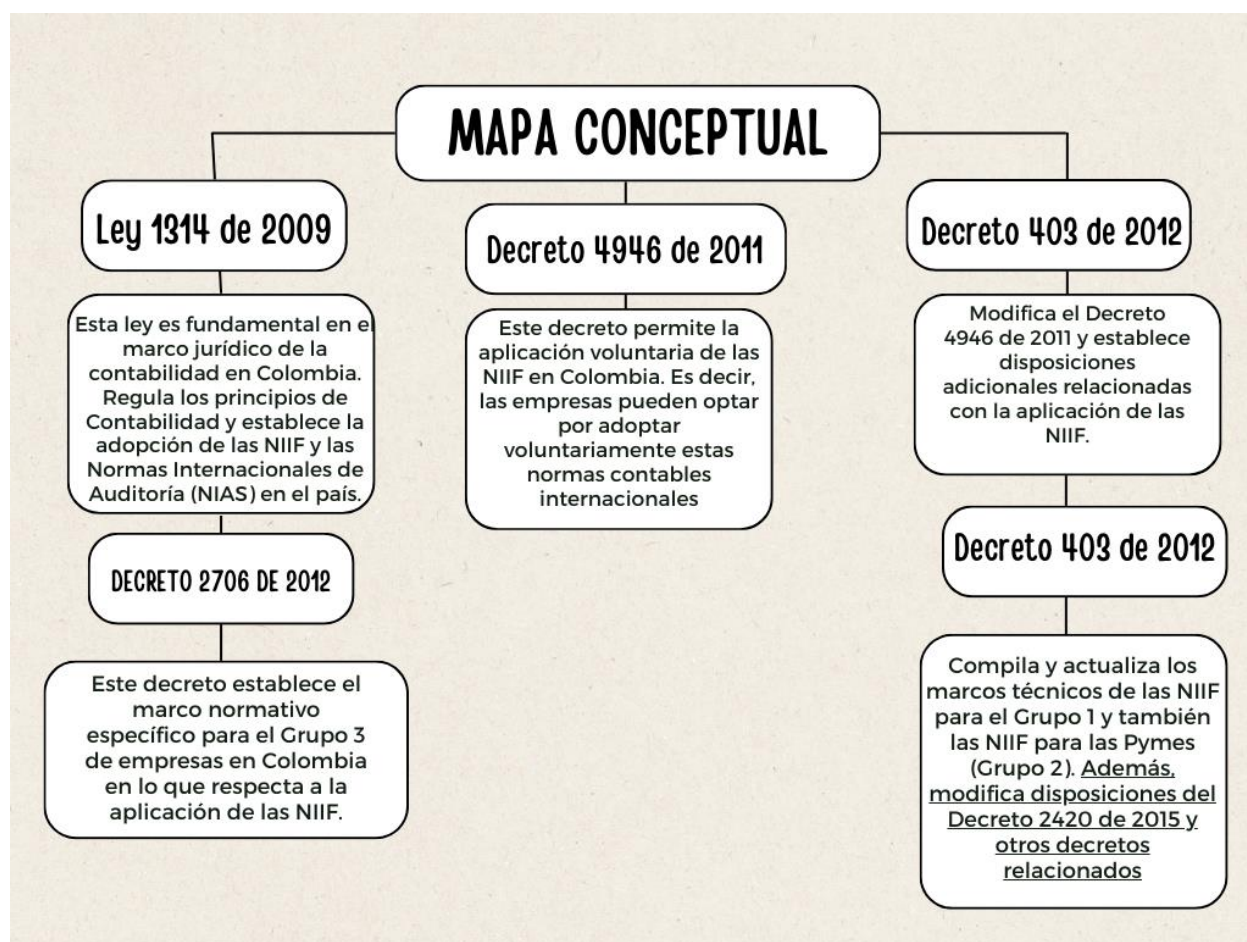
MAPA CONCEPTUAL

Ley 1314 de 2009

Esta ley es fundamental en el marco jurídico de la contabilidad en Colombia. Regula los principios de Contabilidad y establece la adopción de las NIIF y las Normas Internacionales de Auditoría (NIAS) en el país.

DECRETO 2706 DE 2012

Este decreto establece el marco normativo específico para el Grupo 3 de empresas en Colombia en lo que respecta a la aplicación de las NIIF.

Decreto 4946 de 2011

Este decreto permite la aplicación voluntaria de las NIIF en Colombia. Es decir, las empresas pueden optar por adoptar voluntariamente estas normas contables internacionales

Decreto 403 de 2012

Modifica el Decreto 4946 de 2011 y establece disposiciones adicionales relacionadas con la aplicación de las NIIF.

Decreto 403 de 2012

Compila y actualiza los marcos técnicos de las NIIF para el Grupo 1 y también las NIIF para las Pymes (Grupo 2). Además, modifica disposiciones del Decreto 2420 de 2015 y otros decretos relacionados